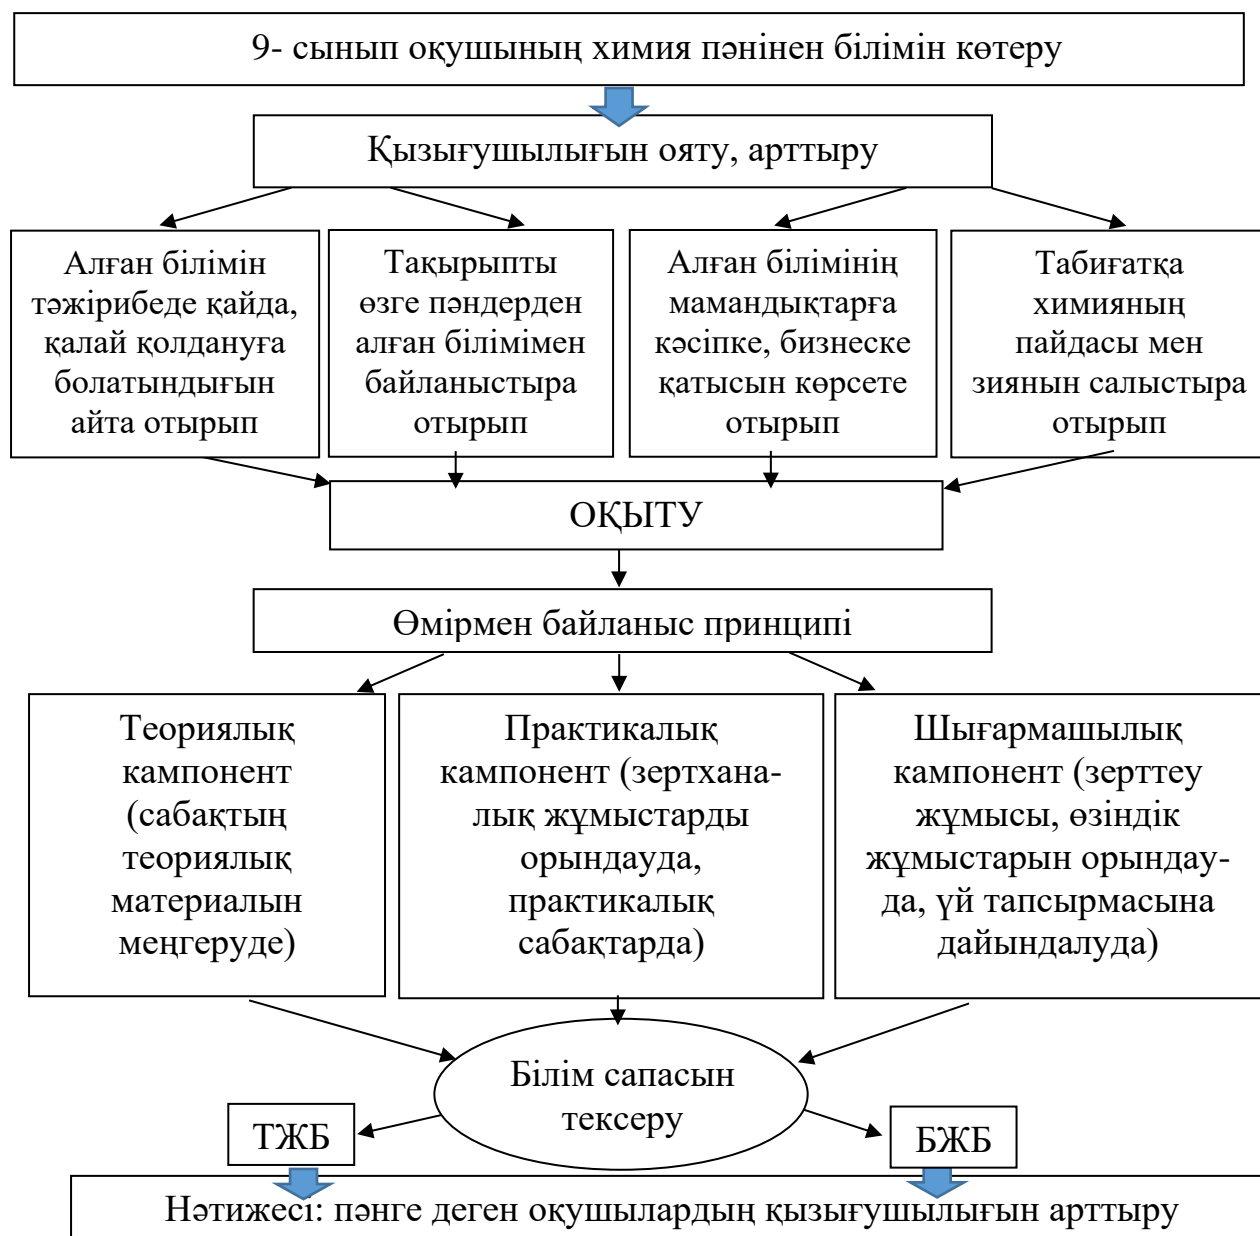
9- сынып оқушының химия пәнінен білімін көтеру

Қызығушылығын ояту, арттыру

Алған білімін тәжірибеде қайда, қалай қолдануға болатындығын айта отырып

Тақырыпты өзге пәндерден алған білімімен байланыстыра отырып

Алған білімінің мамандықтарға кәсіпке, бизнеске қатысын көрсете отырып

Табиғатқа химияның пайдасы мен зиянын салыстыра отырып

ОҚЫТУ

Өмірмен байланыс принципі

Теориялық кампонент (сабақтың теориялық материалын меңгеруде)

Практикалық кампонент (зертханалық жұмыстарды орындауда, практикалық сабақтарда)

Шығармашылық кампонент (зерттеу жұмысы, өзіндік жұмыстарын орындауда, үй тапсырмасына дайындалуда)

Білім сапасын тексеру

ТЖБ

БЖБ

Нәтижесі: пәнге деген оқушылардың қызығушылығын арттыру